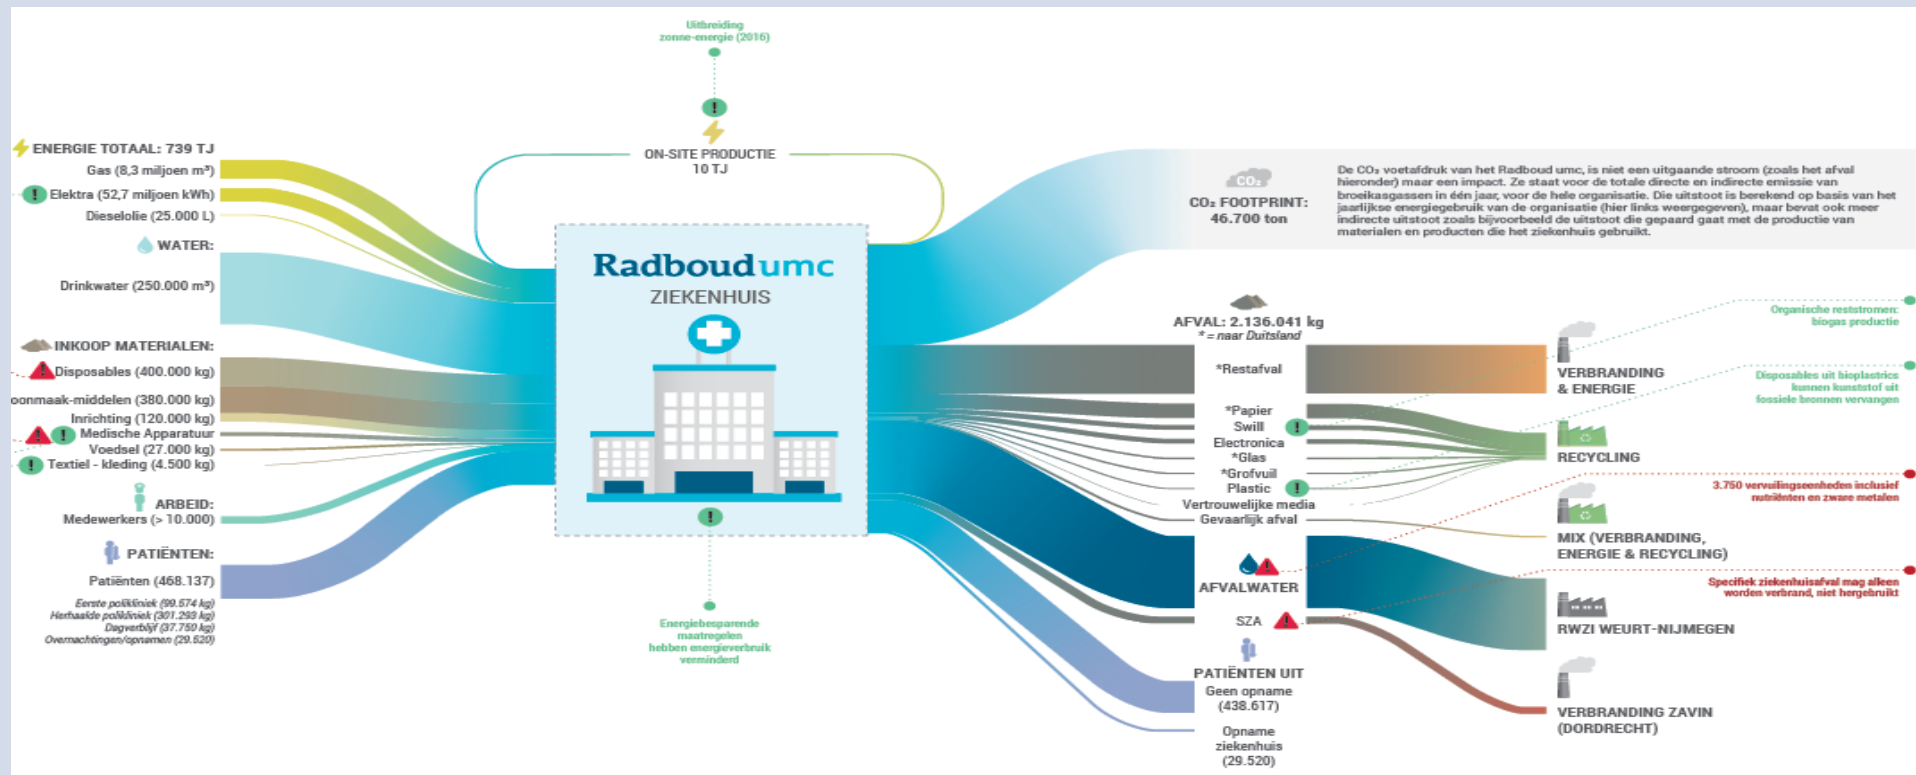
Uitbreiding zonne-energie (2016)

ON-SITE PRODUCTIE
10 TJ

ENERGIE TOTAAL: 739 TJ
Gas (8,3 miljoen m³)
Elektra (52,7 miljoen kWh)
Dieselolie (25.000 L)

WATER:
Drinkwater (250.000 m³)

INKOOP MATERIALEN:
Disposables (400.000 kg)
oonmaak-middelen (380.000 kg)
Inrichting (120.000 kg)
Medische Apparatuur
Voedsel (27.000 kg)
Textiel - kleding (4.500 kg)

ARBEID:
Medewerkers (> 10.000)

PATIËNTEN:
Patiënten (468.137)
Eerste polikliniek (99.574 kg)
Herhaalde polikliniek (301.293 kg)
Dagverblijf (37.750 kg)
Overnachtingen/opnamen (29.520)

Radboudumc
ZIEKENHUIS

Energiebesparende maatregelen hebben energieverbruik verminderd

CO₂
CO₂ FOOTPRINT:
46.700 ton

De CO₂ voetafdruk van het Radboud umc, is niet een uitgaande stroom (zoals het afval hieronder) maar een impact. Ze staat voor de totale directe en indirecte emissie van broeikasgassen in één jaar, voor de hele organisatie. Die uitstoot is berekend op basis van het jaarlijkse energiegebruik van de organisatie (hier links weergegeven), maar bevat ook meer indirecte uitstoot zoals bijvoorbeeld de uitstoot die gepaard gaat met de productie van materialen en producten die het ziekenhuis gebruikt.

AFVAL: 2.136.041 kg
* = naar Duitsland
*Restafval
*Papier
Swill
Electronica
*Glas
*Grofvuil
Plastic
Vertrouwelijke media
Gevaarlijk afval

AFVALWATER

SZA

PATIËNTEN UIT
Geen opname
(438.617)
Opname
ziekenhuis
(29.520)

Organische reststromen: biogas productie

VERBRANDING & ENERGIE

Disposables uit bioplastics kunnen kunststof uit fossiele bronnen vervangen

RECYCLING

3.750 vervuilingseenheden inclusief nutriënten en zware metalen

MIX (VERBRANDING, ENERGIE & RECYCLING)

Specifiek ziekenhuisafval mag alleen worden verbrand, niet hergebruikt

RWZI WEURT-NIJMEGEN

VERBRANDING ZAVIN (DORDRECHT)